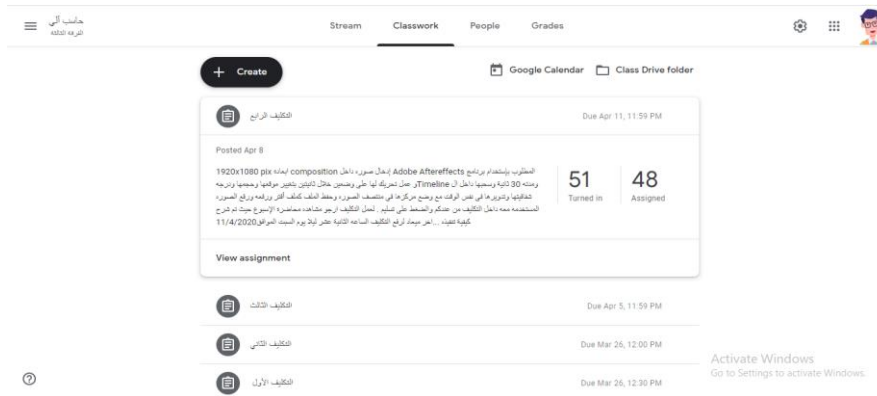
حاسب آلي
الفرقة الثالثة

Stream Classwork People Grades

Create

Google Calendar Class Drive folder

التكليف الرابع Due Apr 11, 11:59 PM

Posted Apr 8

المطلوب باستخدام برنامج Adobe Aftereffects إدخال صورة داخل composition أبعاده 1920x1080 pix ومدته 30 ثانية وسحبها داخل ال Timeline، ثم عمل تحريك لها على وضعين خلال ثانيتين بتغيير موقعها وحجمها ودرجة شفافيتها وتدويرها في نفس الوقت مع وضع مركزها في منتصف الصورة وحفظ الملف كملف أفتر ورفعه ورفع الصورة المستخدمة معه داخل التكليف من عندكم والضغط على تسليم . لحل التكليف ارجو مشاهدة محاضرة الإسبوع حيث تم شرح كيفية تنفيذه ...اخر ميعاد لرفع التكليف الساعه الثانية عشر ليلا يوم السبت الموافق11/4/2020

51
Turned in

48
Assigned

View assignment

التكليف الثالث Due Apr 5, 11:59 PM

التكليف الثاني Due Mar 26, 12:00 PM

التكليف الأول Due Mar 26, 12:30 PM

Activate Windows
Go to Settings to activate Windows.